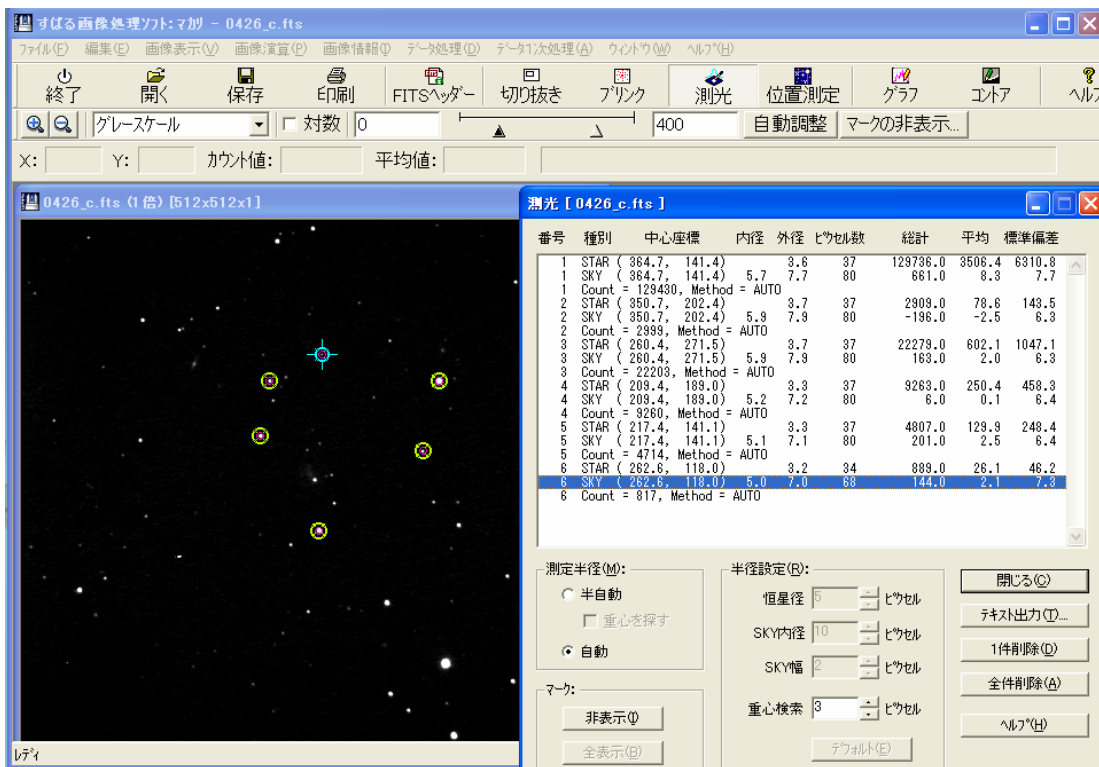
すばる画像処理ソフト: マカリ - 0426_c.fts

ファイル(F) 編集(E) 画像表示(V) 画像演算(P) 画像情報(I) データ処理(D) データ1次処理(A) ウィンドウ(W) ヘルプ(H)

終了 開く 保存 印刷 FITSヘッダー 切り抜き ブリンク 測光 位置測定 グラフ コントア ヘルプ

グレースケール □ 対数 0 400 自動調整 マークの非表示...

X: Y: カウント値: 平均値:

0426_c.fts (1 倍) [512x512x1]

測光 [ 0426_c.fts ]

| 番号 | 種別 | 中心座標 | 内径 | 外径 | ピクセル数 | 総計 | 平均 | 標準偏差 |
|---|---|---|---|---|---|---|---|---|
| 1 | STAR | ( 364.7, 141.4) | | 3.6 | 37 | 129736.0 | 3506.4 | 6310.8 |
| 1 | SKY | ( 364.7, 141.4) | 5.7 | 7.7 | 80 | 661.0 | 8.3 | 7.7 |
| 1 | Count = 129430, Method = AUTO | | | | | | | |
| 2 | STAR | ( 350.7, 202.4) | | 3.7 | 37 | 2909.0 | 78.6 | 143.5 |
| 2 | SKY | ( 350.7, 202.4) | 5.9 | 7.9 | 80 | -196.0 | -2.5 | 6.3 |
| 2 | Count = 2999, Method = AUTO | | | | | | | |
| 3 | STAR | ( 260.4, 271.5) | | 3.7 | 37 | 22279.0 | 602.1 | 1047.1 |
| 3 | SKY | ( 260.4, 271.5) | 5.9 | 7.9 | 80 | 163.0 | 2.0 | 6.3 |
| 3 | Count = 22203, Method = AUTO | | | | | | | |
| 4 | STAR | ( 209.4, 189.0) | | 3.3 | 37 | 9263.0 | 250.4 | 458.3 |
| 4 | SKY | ( 209.4, 189.0) | 5.2 | 7.2 | 80 | 6.0 | 0.1 | 6.4 |
| 4 | Count = 9260, Method = AUTO | | | | | | | |
| 5 | STAR | ( 217.4, 141.1) | | 3.3 | 37 | 4807.0 | 129.9 | 248.4 |
| 5 | SKY | ( 217.4, 141.1) | 5.1 | 7.1 | 80 | 201.0 | 2.5 | 6.4 |
| 5 | Count = 4714, Method = AUTO | | | | | | | |
| 6 | STAR | ( 262.6, 118.0) | | 3.2 | 34 | 889.0 | 26.1 | 46.2 |
| 6 | SKY | ( 262.6, 118.0) | 5.0 | 7.0 | 68 | 144.0 | 2.1 | 7.3 |
| 6 | Count = 817, Method = AUTO | | | | | | | |

測定半径(M):
○ 半自動
□ 重心を探す
◉ 自動

半径設定(R):
恒星径 5 ピクセル
SKY内径 10 ピクセル
SKY幅 2 ピクセル
重心検索 3 ピクセル
デフォルト(E)

マーク:
非表示(I)
全表示(B)

閉じる(C)
テキスト出力(T)...
1件削除(D)
全件削除(A)
ヘルプ(H)

レディ